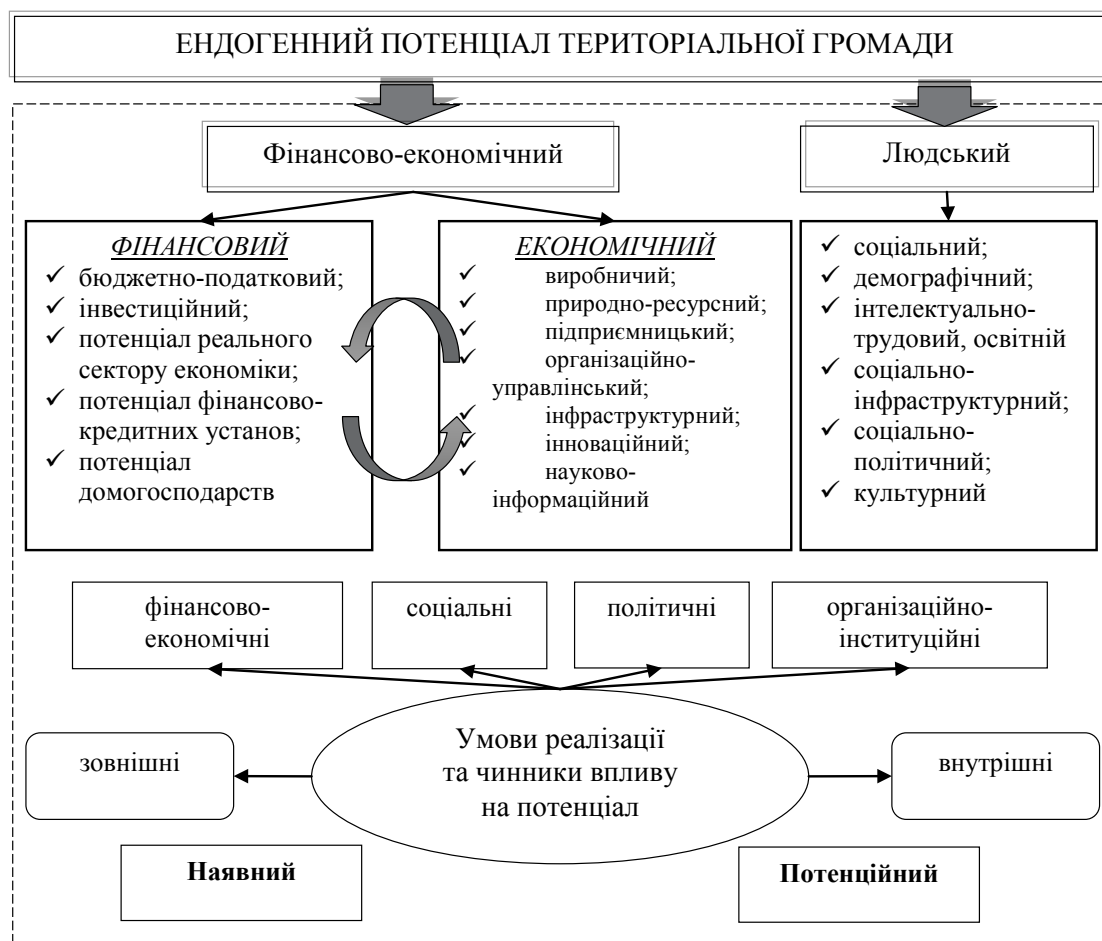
ЕНДОГЕННИЙ ПОТЕНЦІАЛ ТЕРИТОРІАЛЬНОЇ ГРОМАДИ

Фінансово-економічний

Людський

*ФІНАНСОВИЙ*
✓ бюджетно-податковий;
✓ інвестиційний;
✓ потенціал реального сектору економіки;
✓ потенціал фінансово-кредитних установ;
✓ потенціал домогосподарств

*ЕКОНОМІЧНИЙ*
✓ виробничий;
✓ природно-ресурсний;
✓ підприємницький;
✓ організаційно-управлінський;
✓ інфраструктурний;
✓ інноваційний;
✓ науково-інформаційний

✓ соціальний;
✓ демографічний;
✓ інтелектуально-трудовий, освітній
✓ соціально-інфраструктурний;
✓ соціально-політичний;
✓ культурний

фінансово-економічні

соціальні

політичні

організаційно-інституційні

зовнішні

Умови реалізації та чинники впливу на потенціал

внутрішні

Наявний

Потенційний